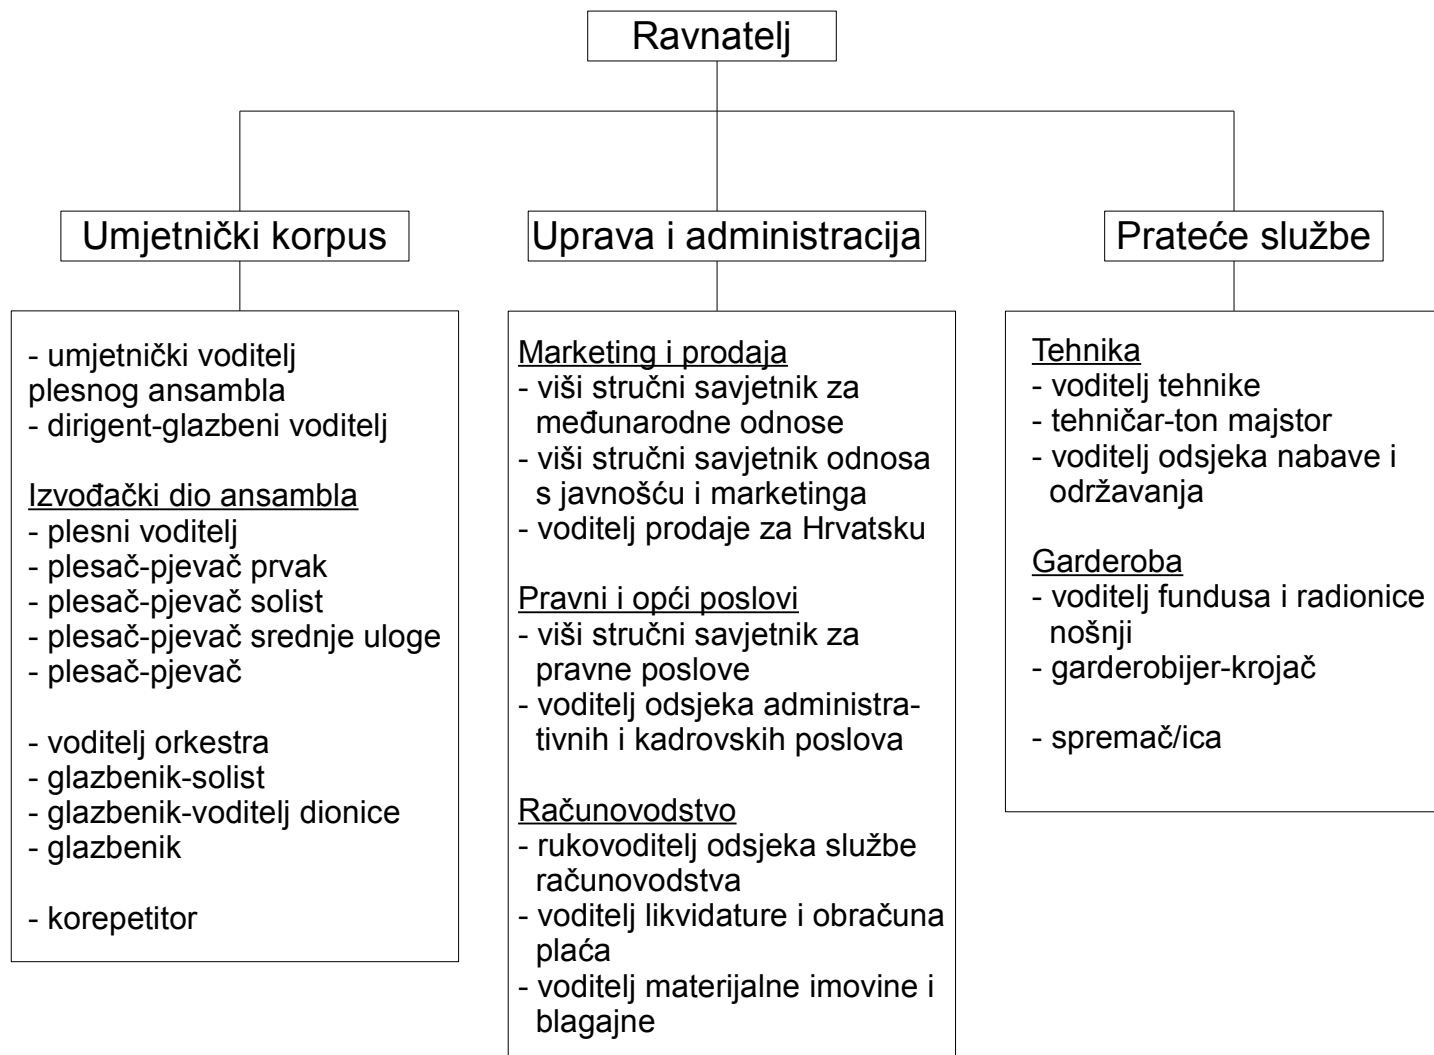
Ravnatelj

Umjetnički korpus

Uprava i administracija

Prateće službe

- umjetnički voditelj plesnog ansambla
- dirigent-glazbeni voditelj

Izvođački dio ansambla
- plesni voditelj
- plesač-pjevač prvak
- plesač-pjevač solist
- plesač-pjevač srednje uloge
- plesač-pjevač

- voditelj orkestra
- glazbenik-solist
- glazbenik-voditelj dionice
- glazbenik

- korepetitor

Marketing i prodaja
- viši stručni savjetnik za međunarodne odnose
- viši stručni savjetnik odnosa s javnošću i marketinga
- voditelj prodaje za Hrvatsku

Pravni i opći poslovi
- viši stručni savjetnik za pravne poslove
- voditelj odsjeka administrativnih i kadrovskih poslova

Računovodstvo
- rukovoditelj odsjeka službe računovodstva
- voditelj likvidature i obračuna plaća
- voditelj materijalne imovine i blagajne

Tehnika
- voditelj tehnike
- tehničar-ton majstor
- voditelj odsjeka nabave i održavanja

Garderoba
- voditelj fundusa i radionice nošnji
- garderobijer-krojač

- spremač/ica